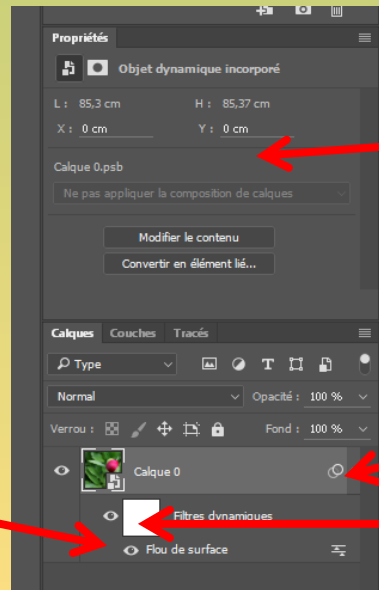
Propriétés
Objet dynamique incorporé
L : 85,3 cm
H : 85,37 cm
X : 0 cm
Y : 0 cm
Calque 0.psb
Ne pas appliquer la composition de calques
Modifier le contenu
Convertir en élément lié...
Calques
Couches
Tracés
Type
Normal
Opacité : 100 %
Verrou :
Fond : 100 %
Calque 0
Filtres dynamiques
Flou de surface